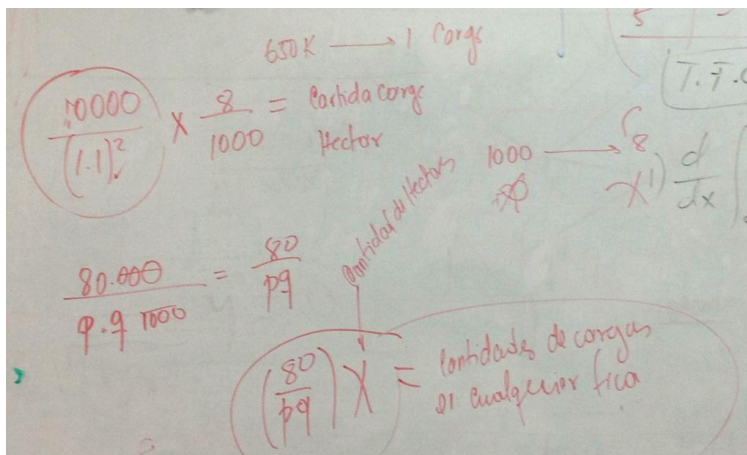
650K ⟶ 1 Carga

$\frac{70000}{(1.1)^2} \times \frac{8}{1000}$ = Cantida carga Hectar

Cantidad de Hectares

1000 ⟶ 8

$x^1$ $\frac{d}{dx}$

$\frac{80.000}{p.9\ 1000} = \frac{80}{p9}$

$\left(\frac{80}{p9}\right) X$ = Cantidades de cargas en cualquier finca

5

T.F.